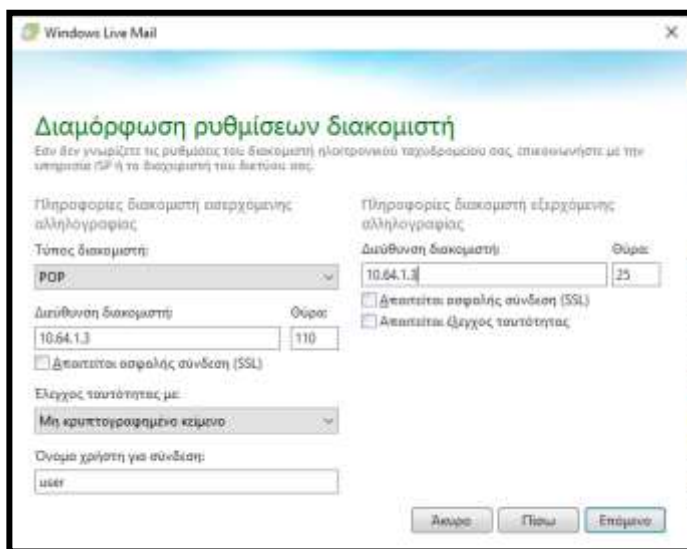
Windows Live Mail

Διαμόρφωση ρυθμίσεων διακομιστή

Εάν δεν γνωρίζετε τις ρυθμίσεις του διακομιστή ηλεκτρονικού ταχυδρομείου σας, επικοινωνήστε με την υπηρεσία ISP ή το διαχειριστή του δικτύου σας.

Πληροφορίες διακομιστή εισερχόμενης αλληλογραφίας

Τύπος διακομιστή:

POP

Διεύθυνση διακομιστή:

Θύρα:

10.64.1.3

110

Απαιτείται ασφαλής σύνδεση (SSL)

Έλεγχος ταυτότητας με:

Μη κρυπτογραφημένο κείμενο

Όνομα χρήστη για σύνδεση:

user

Πληροφορίες διακομιστή εξερχόμενης αλληλογραφίας

Διεύθυνση διακομιστή:

Θύρα:

10.64.1.3

25

Απαιτείται ασφαλής σύνδεση (SSL)

Απαιτείται έλεγχος ταυτότητας

Άκυρο

Πίσω

Επόμενο